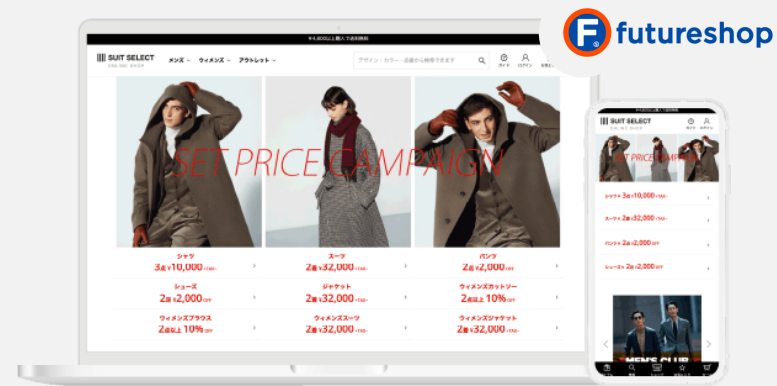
futureshop

¥4,500以上購入で送料無料

SUIT SELECT ONLINE SHOP

メンズ ウィメンズ アウトレット

デザイン・カラー・品番から検索できます

ガイド ログイン お気に入り

SET PRICE CAMPAIGN

| シャツ | スーツ | パンツ |
|---|---|---|
| 3点 ¥10,000 (TAX) | 2着 ¥32,000 (TAX) | 2点 ¥2,000 OFF |
| シューズ | ジャケット | ウィメンズカットソー |
| 2足 ¥2,000 OFF | 2着 ¥32,000 (TAX) | 2点以上 10% OFF |
| ウィメンズブラウス | ウィメンズスーツ | ウィメンズジャケット |
| 2点以上 10% OFF | 2着 ¥32,000 (TAX) | 2着 ¥32,000 (TAX) |

¥4,500以上購入で送料無料

SUIT SELECT ONLINE SHOP

ログイン お気に入り

SET PRICE CAMPAIGN

シャツ 3点 ¥10,000 (TAX)

スーツ 2着 ¥32,000 (TAX)

パンツ 2点 ¥2,000 OFF

シューズ 2足 ¥2,000 OFF

MEN'S CLUB